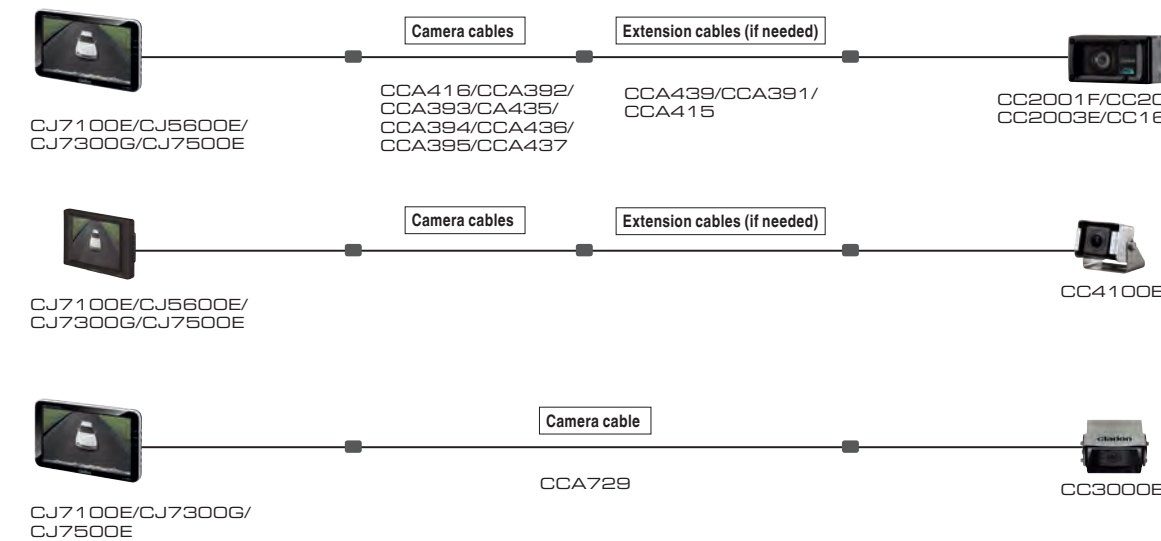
Camera cables

Extension cables (if needed)

CJ7100E/CJ5600E/ CJ7300G/CJ7500E

CCA416/CCA392/ CCA393/CA435/ CCA394/CCA436/ CCA395/CCA437

CCA439/CCA391/ CCA415

CC2001F/CC20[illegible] CC2003E/CC16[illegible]

Camera cables

Extension cables (if needed)

CJ7100E/CJ5600E/ CJ7300G/CJ7500E

CC4100E

Camera cable

CJ7100E/CJ7300G/ CJ7500E

CCA729

clarion

CC3000E